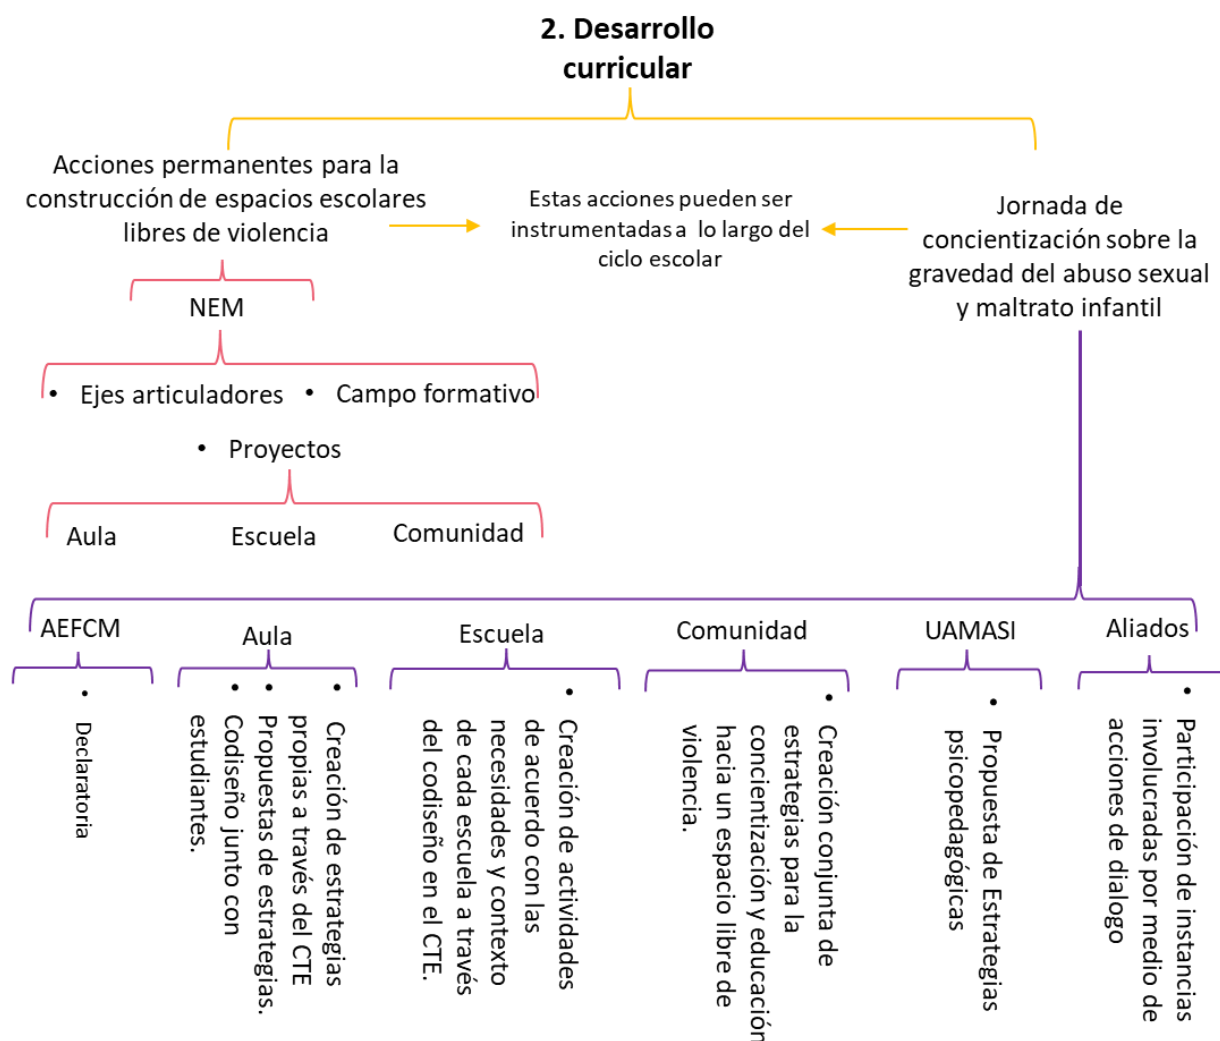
2. Desarrollo curricular

Acciones permanentes para la construcción de espacios escolares libres de violencia

Estas acciones pueden ser instrumentadas a lo largo del ciclo escolar

Jornada de concientización sobre la gravedad del abuso sexual y maltrato infantil

NEM

• Ejes articuladores • Campo formativo

• Proyectos

Aula Escuela Comunidad

AEFCM

• Declaratoria

Aula

• Creación de estrategias propias a través del CTE
• Propuestas de estrategias.
• Codiseño junto con estudiantes.

Escuela

• Creación de actividades de acuerdo con las necesidades y contexto de cada escuela a través del codiseño en el CTE.

Comunidad

• Creación conjunta de estrategias para la concientización y educación hacia un espacio libre de violencia.

UAMASI

• Propuesta de Estrategias psicopedagógicas

Aliados

• Participación de instancias involucradas por medio de acciones de dialogo